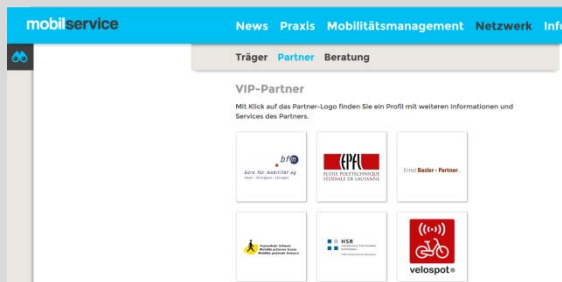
mobilservice

News Praxis Mobilitätsmanagement Netzwerk Info

Träger Partner Beratung

VIP-Partner

Mit Klick auf das Partner-Logo finden Sie ein Profil mit weiteren Informationen und Services des Partners.

bfm
büro für mobilität ag

EPFL
ÉCOLE POLYTECHNIQUE FÉDÉRALE DE LAUSANNE

Ernst Basler + Partner

Fussverkehr Schweiz
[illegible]

HSR
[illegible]

velospot